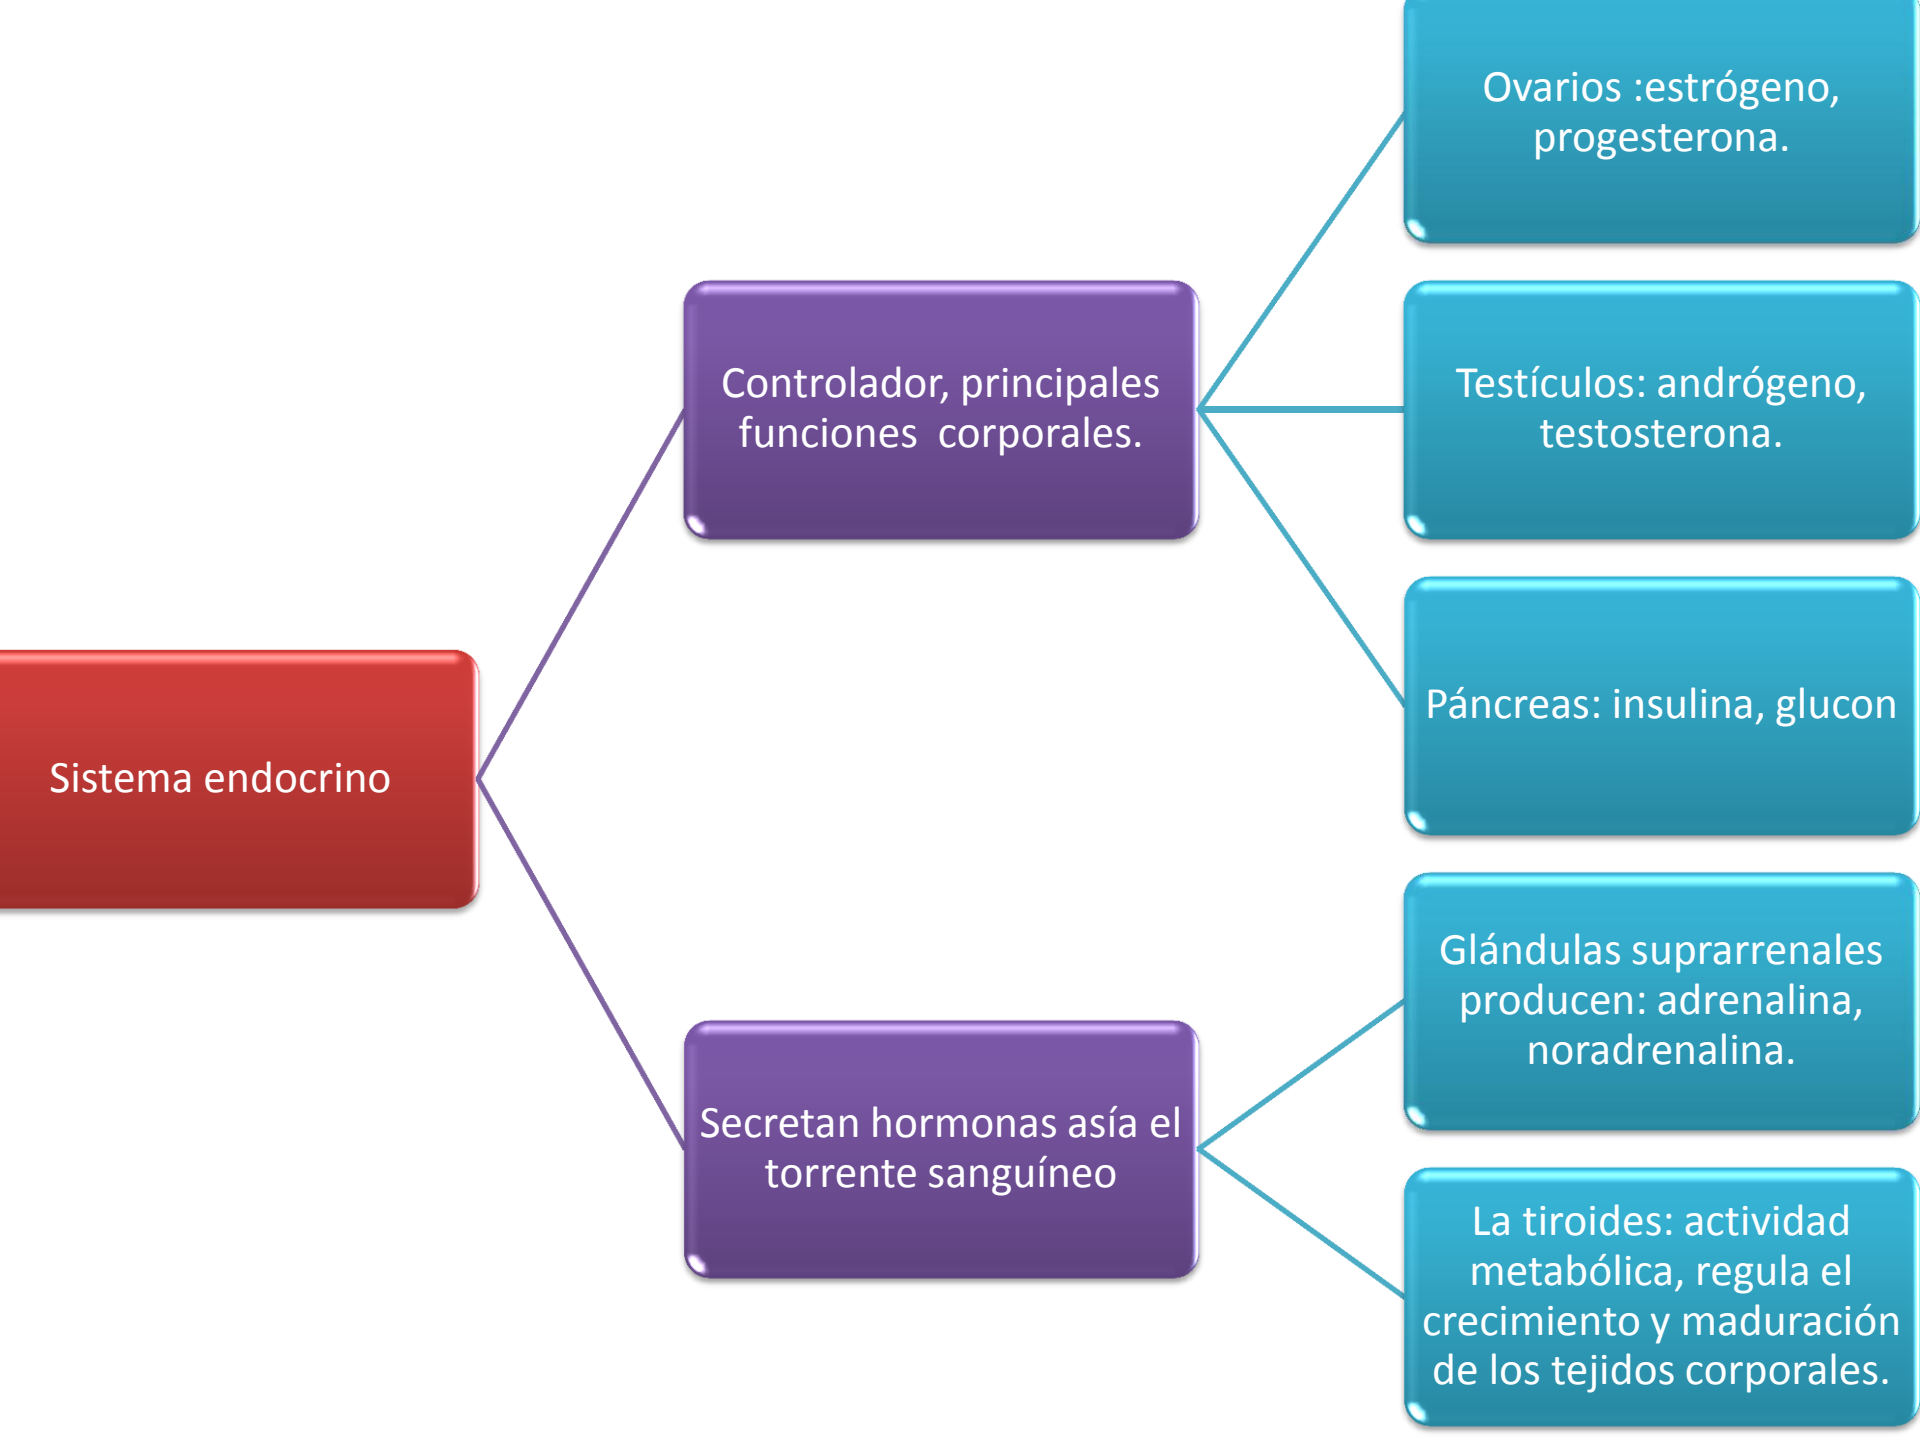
Sistema endocrino

Controlador, principales funciones  corporales.

Ovarios :estrógeno, progesterona.

Testículos: andrógeno, testosterona.

Páncreas: insulina, glucon

Secretan hormonas asía el torrente sanguíneo

Glándulas suprarrenales producen: adrenalina, noradrenalina.

La tiroides: actividad metabólica, regula el crecimiento y maduración de los tejidos corporales.